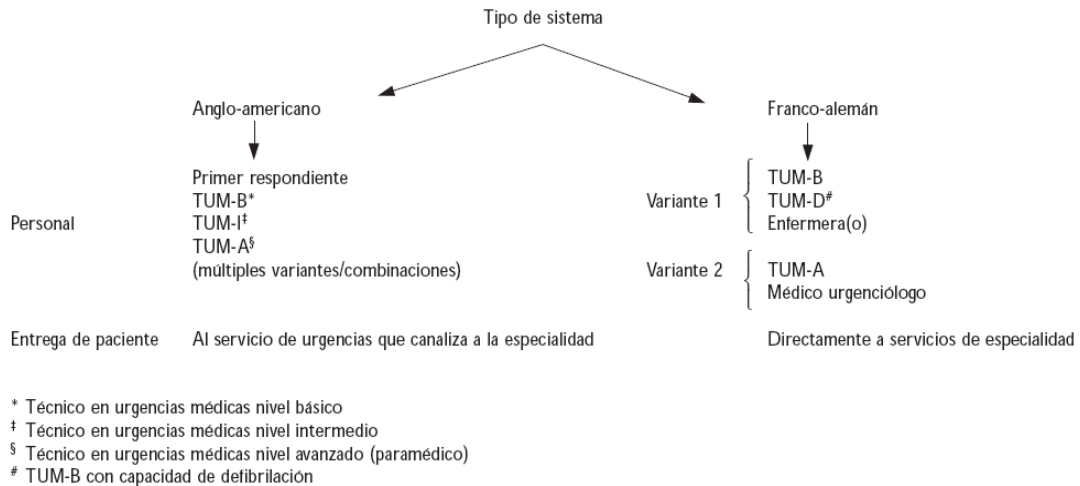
Tipo de sistema

Anglo-americano

Franco-alemán

Personal

Primer respondiente
TUM-B*
TUM-I‡
TUM-A§
(múltiples variantes/combinaciones)

Variante 1
TUM-B
TUM-D#
Enfermera(o)

Variante 2
TUM-A
Médico urgenciólogo

Entrega de paciente

Al servicio de urgencias que canaliza a la especialidad

Directamente a servicios de especialidad

* Técnico en urgencias médicas nivel básico
‡ Técnico en urgencias médicas nivel intermedio
§ Técnico en urgencias médicas nivel avanzado (paramédico)
# TUM-B con capacidad de defibrilación